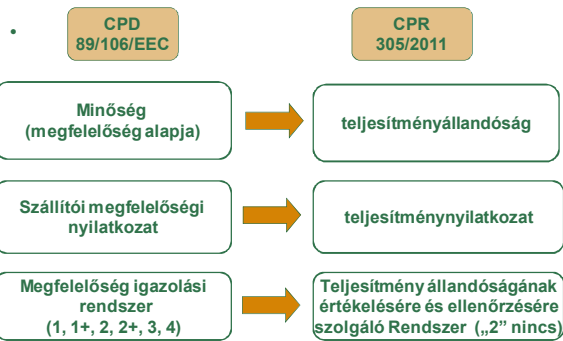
•

CPD
89/106/EEC

CPR
305/2011

Minőség
(megfelelőség alapja)

teljesítményállandóság

Szállítói megfelelőségi nyilatkozat

teljesítménynyilatkozat

Megfelelőség igazolási rendszer
(1, 1+, 2, 2+, 3, 4)

Teljesítmény állandóságának értékelésére és ellenőrzésére szolgáló Rendszer („2” nincs)